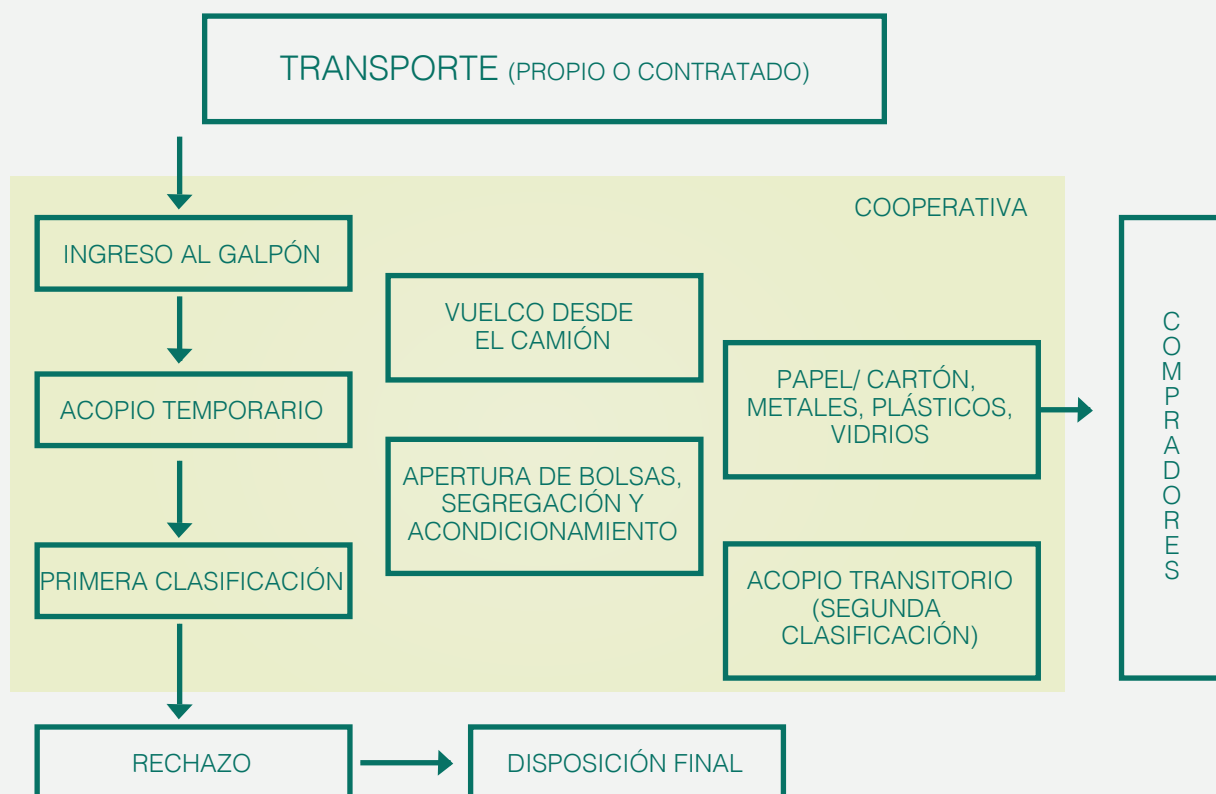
TRANSPORTE (PROPIO O CONTRATADO)

COOPERATIVA

INGRESO AL GALPÓN

ACOPIO TEMPORARIO

PRIMERA CLASIFICACIÓN

VUELCO DESDE EL CAMIÓN

APERTURA DE BOLSAS, SEGREGACIÓN Y ACONDICIONAMIENTO

PAPEL/ CARTÓN, METALES, PLÁSTICOS, VIDRIOS

ACOPIO TRANSITORIO (SEGUNDA CLASIFICACIÓN)

COMPRADORES

RECHAZO

DISPOSICIÓN FINAL